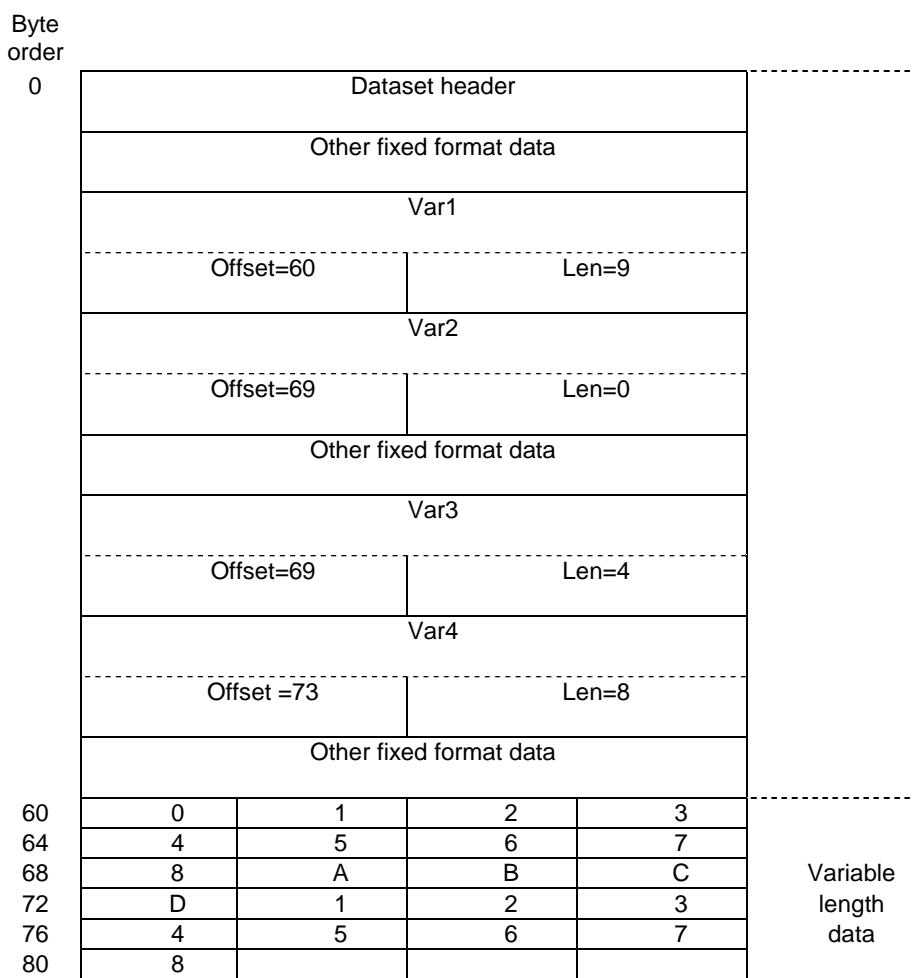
Byte order

0

Dataset header

Other fixed format data

Var1

Offset=60 Len=9

Var2

Offset=69 Len=0

Other fixed format data

Var3

Offset=69 Len=4

Var4

Offset =73 Len=8

Other fixed format data

| | | | | |
|---|---|---|---|---|
| 60 | 0 | 1 | 2 | 3 |
| 64 | 4 | 5 | 6 | 7 |
| 68 | 8 | A | B | C |
| 72 | D | 1 | 2 | 3 |
| 76 | 4 | 5 | 6 | 7 |
| 80 | 8 | | | |

Variable length data